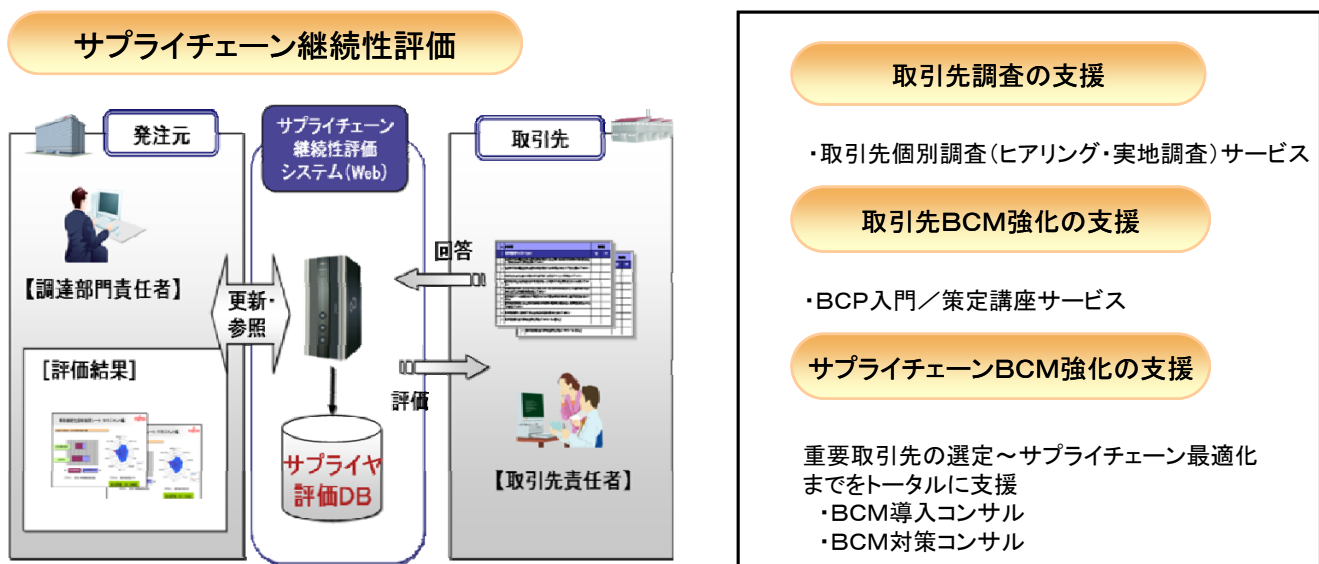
サプライチェーン継続性評価

発注元

サプライチェーン継続性評価システム(Web)

取引先

【調達部門責任者】

更新・参照

回答

評価

[評価結果]

サプライヤ評価DB

【取引先責任者】

取引先調査の支援

・取引先個別調査(ヒアリング・実地調査)サービス

取引先BCM強化の支援

・BCP入門/策定講座サービス

サプライチェーンBCM強化の支援

重要取引先の選定～サプライチェーン最適化までをトータルに支援
・BCM導入コンサル
・BCM対策コンサル